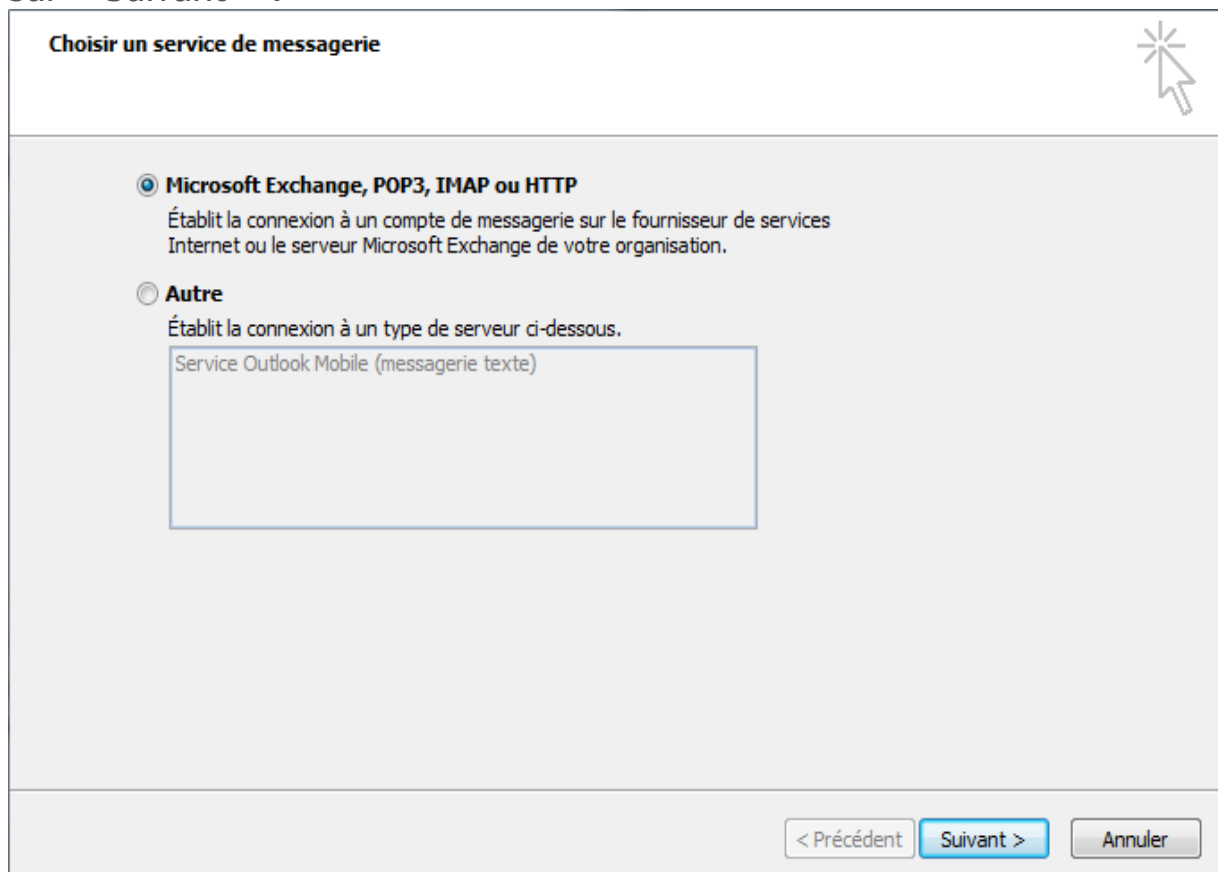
Choisir un service de messagerie

Microsoft Exchange, POP3, IMAP ou HTTP

Établit la connexion à un compte de messagerie sur le fournisseur de services Internet ou le serveur Microsoft Exchange de votre organisation.

Autre

Établit la connexion à un type de serveur ci-dessous.

Service Outlook Mobile (messagerie texte)

< Précédent | Suivant > | Annuler